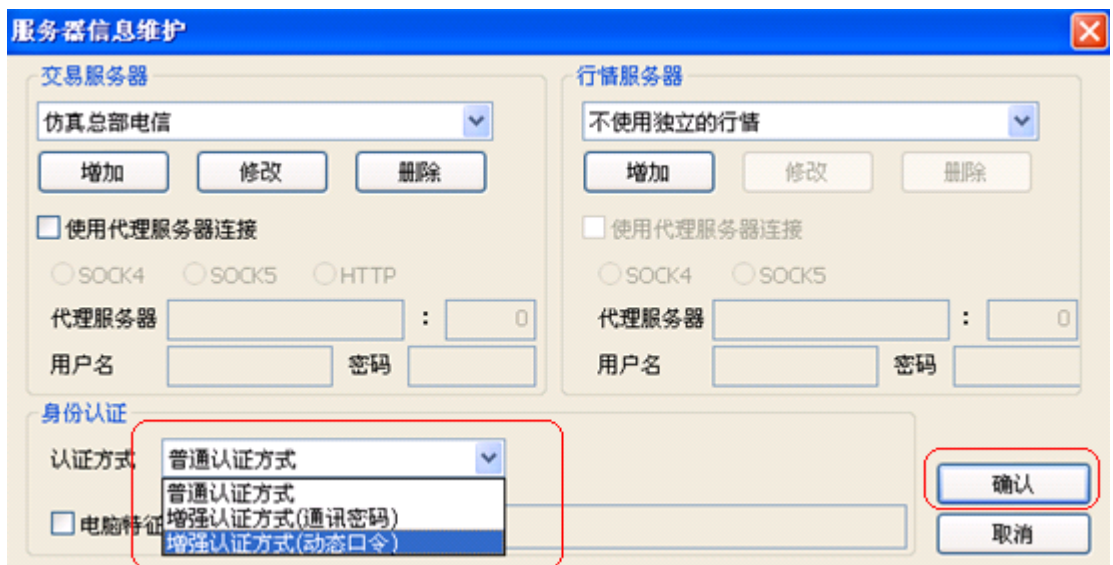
服务器信息维护

交易服务器
仿真总部电信
增加
修改
删除
使用代理服务器连接
SOCK4
SOCK5
HTTP
代理服务器
:
0
用户名
密码

行情服务器
不使用独立的行情
增加
修改
删除
使用代理服务器连接
SOCK4
SOCK5
代理服务器
:
0
用户名
密码

身份认证
认证方式
普通认证方式
普通认证方式
增强认证方式(通讯密码)
增强认证方式(动态口令)
电脑特征

确认
取消